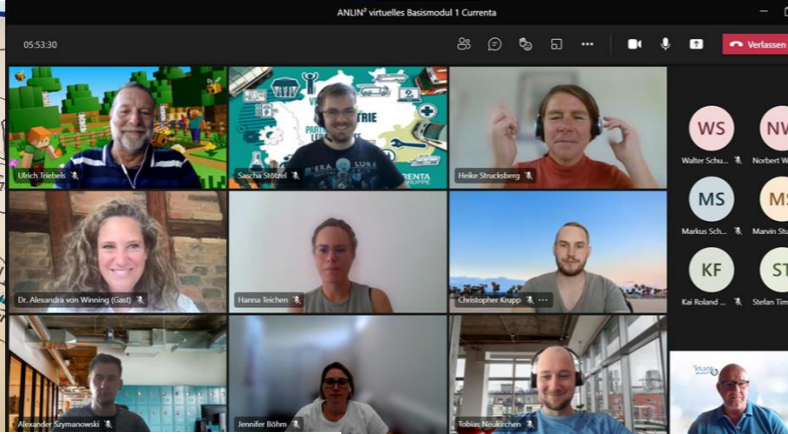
ANLIN² virtuelles Basismodul 1 Currenta

05:53:30

Verlassen

Ulrich Triebels

Sascha Stötzel

Heike Strucksberg

Dr. Alexandra von Winning (Gast)

Hanna Teichen

Christopher Krupp

Alexander Szymanowski

Jennifer Böhm

Tobias Neukirchen

WS
Walter Schu...

NW
Norbert W...

MS
Markus Sch...

MS
Marvin Stu...

KF
Kai Roland ...

ST
Stefan Tim...